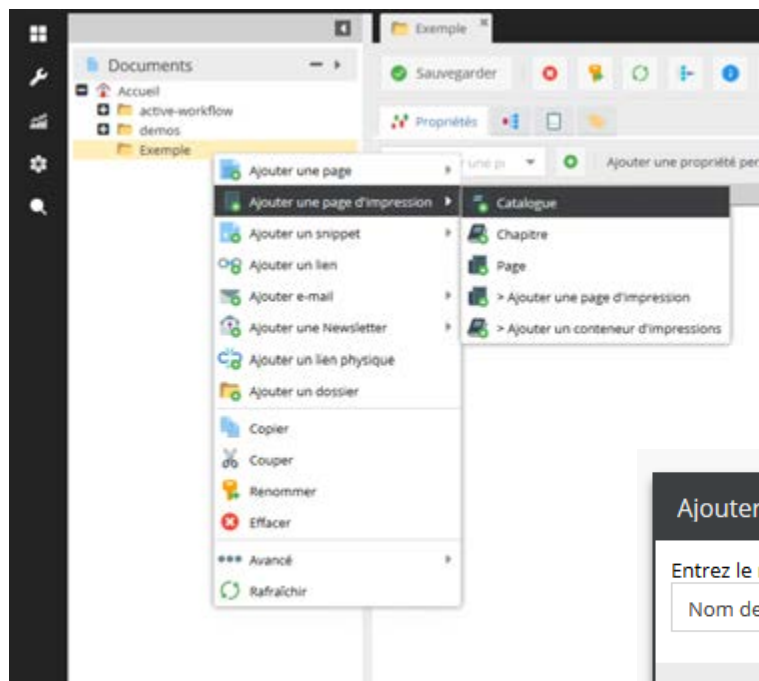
Documents

Accueil

active-workflow

demos

Exemple

Exemple

Sauvegarder

Propriétés

une p

Ajouter une propriété per

Ajouter une page

Ajouter une page d'impression

Ajouter un snippet

Ajouter un lien

Ajouter e-mail

Ajouter une Newsletter

Ajouter un lien physique

Ajouter un dossier

Copier

Couper

Renommer

Effacer

Avancé

Rafraîchir

Catalogue

Chapitre

Page

> Ajouter une page d'impression

> Ajouter un conteneur d'impressions

Ajouter

Entrez le

Nom de